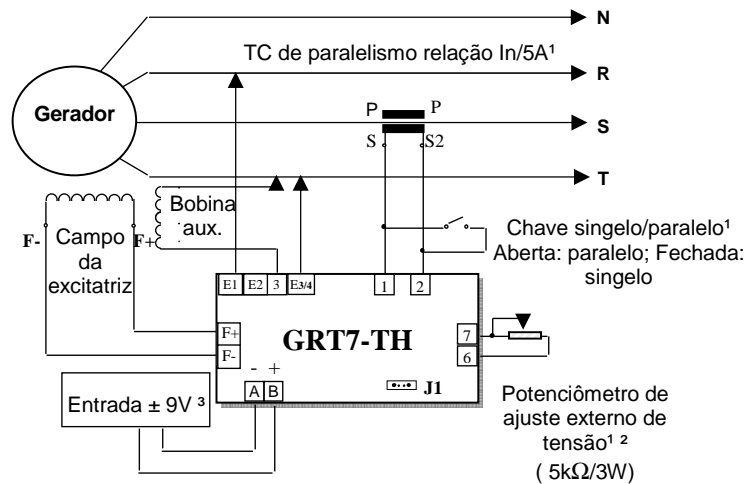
N

TC de paralelismo relação In/5A¹

R

Gerador

P P

S S2

S

T

Bobina aux.

Chave singelo/paralelo¹
Aberta: paralelo; Fechada: singelo

F-

Campo da excitatriz

F+

E1 E2 3 E3/4

1 2

F+

F-

GRT7-TH

7

6

- +

Entrada ± 9V ³

A B

J1

Potenciômetro de ajuste externo de tensão¹ ²
( 5k$\Omega$/3W)